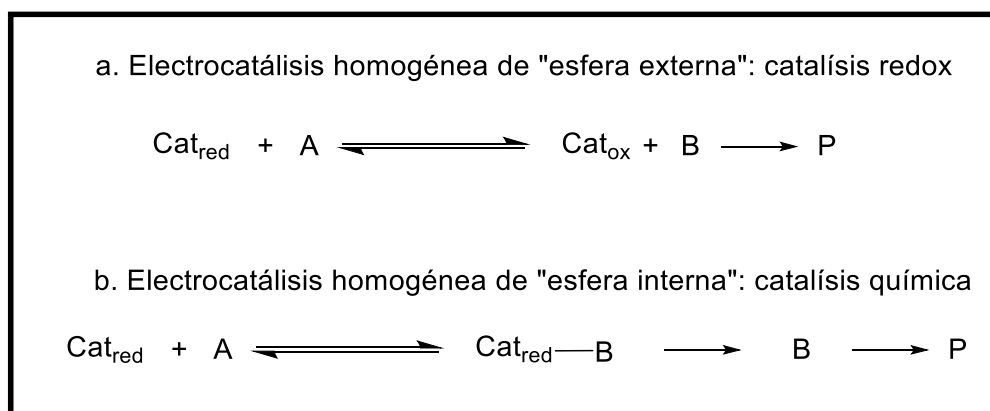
a. Electrocatálisis homogénea de "esfera externa": catalísis redox

$Cat_{red} + A \rightleftharpoons Cat_{ox} + B \longrightarrow P$

b. Electrocatálisis homogénea de "esfera interna": catalísis química

$Cat_{red} + A \rightleftharpoons Cat_{red}—B \longrightarrow B \longrightarrow P$